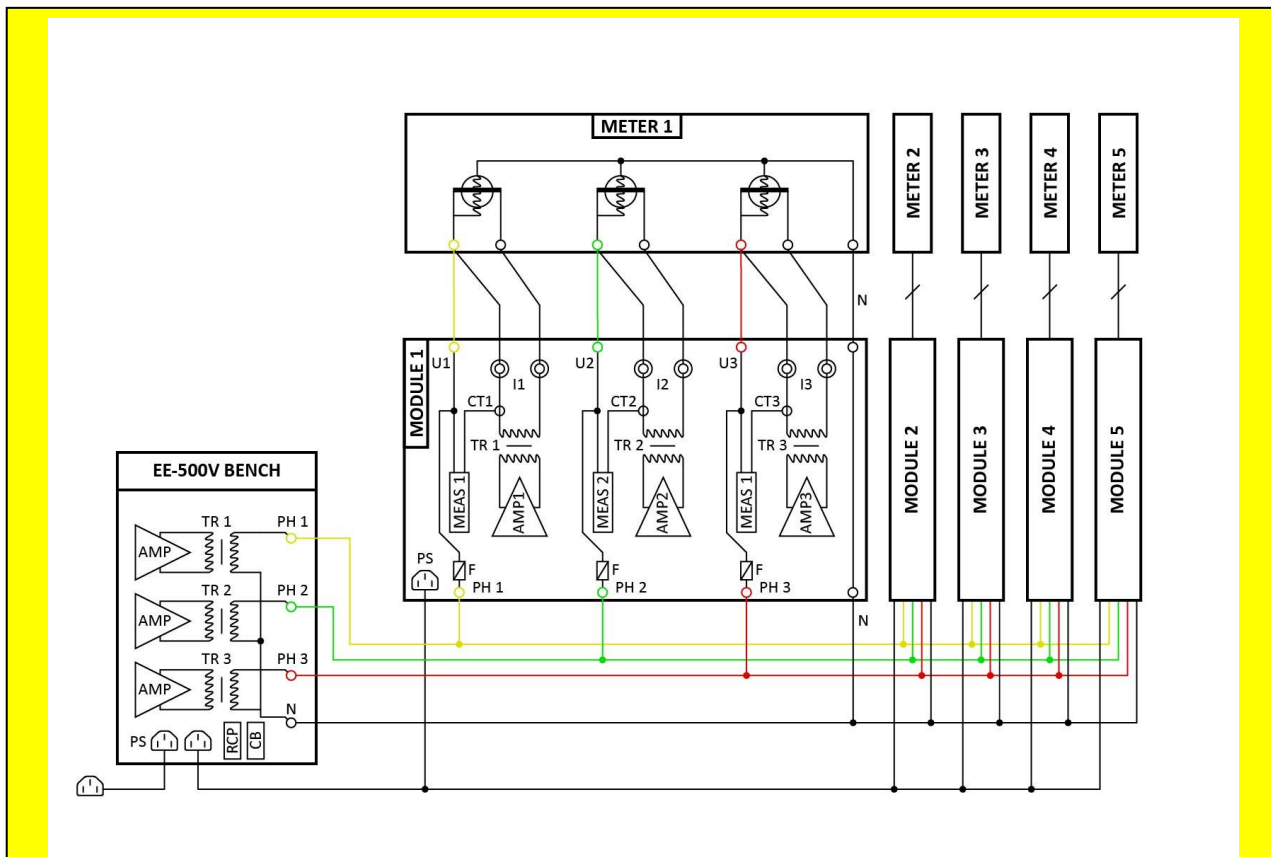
METER 1

METER 2

METER 3

METER 4

METER 5

N

MODULE 1

U1

I1

U2

I2

U3

I3

CT1

CT2

CT3

TR 1

TR 2

TR 3

MEAS 1

AMP1

MEAS 2

AMP2

MEAS 1

AMP3

F

PH 1

F

PH 2

F

PH 3

PS

N

MODULE 2

MODULE 3

MODULE 4

MODULE 5

EE-500V BENCH

AMP

TR 1

PH 1

AMP

TR 2

PH 2

AMP

TR 3

PH 3

N

PS

RCP

CB